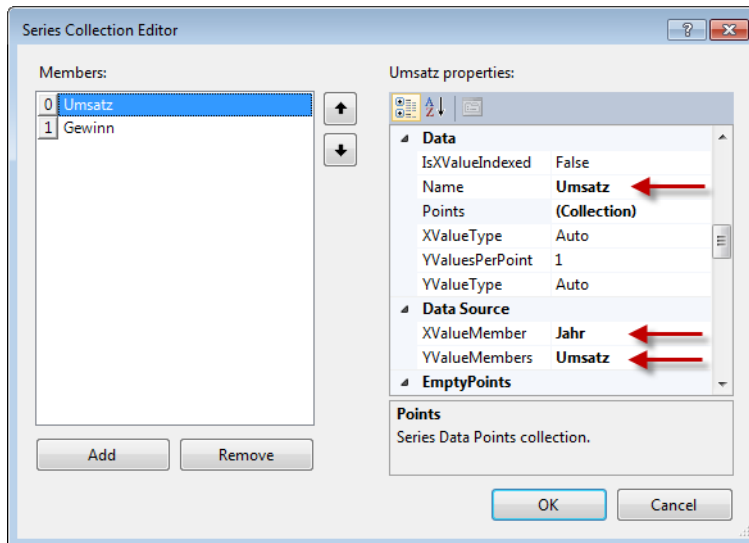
Series Collection Editor

?

Members:

0 Umsatz
1 Gewinn

Add

Remove

Umsatz properties:

| | |
|---|---|
| **Data** | |
| IsXValueIndexed | False |
| Name | **Umsatz** |
| Points | **(Collection)** |
| XValueType | Auto |
| YValuesPerPoint | 1 |
| YValueType | Auto |
| **Data Source** | |
| XValueMember | **Jahr** |
| YValueMembers | **Umsatz** |
| **EmptyPoints** | |

**Points**
Series Data Points collection.

OK

Cancel